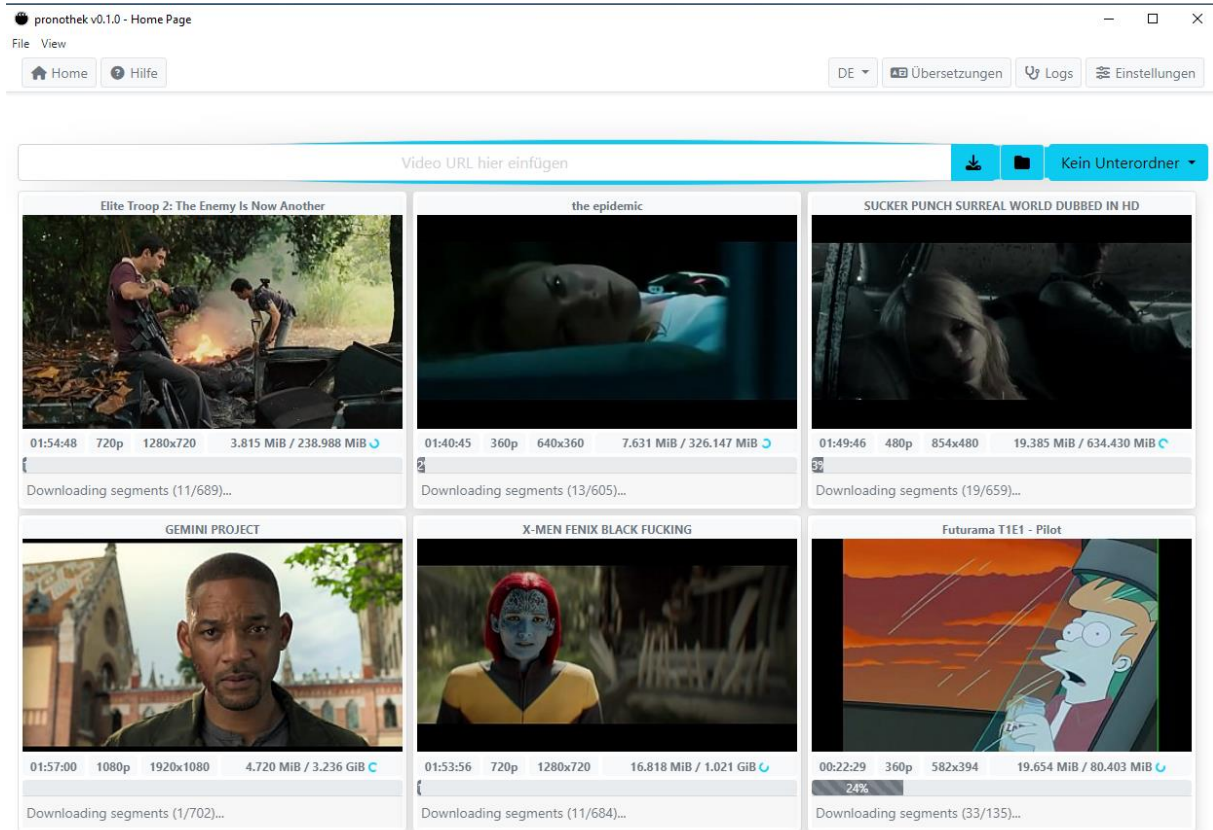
pronothek v0.1.0 - Home Page

File View

Home Hilfe

DE Übersetzungen Logs Einstellungen

Video URL hier einfügen

Kein Unterordner

Elite Troop 2: The Enemy Is Now Another

01:54:48 720p 1280x720 3.815 MiB / 238.988 MiB

Downloading segments (11/689)...

the epidemic

01:40:45 360p 640x360 7.631 MiB / 326.147 MiB

2

Downloading segments (13/605)...

SUCKER PUNCH SURREAL WORLD DUBBED IN HD

01:49:46 480p 854x480 19.385 MiB / 634.430 MiB

3%

Downloading segments (19/659)...

GEMINI PROJECT

01:57:00 1080p 1920x1080 4.720 MiB / 3.236 GiB

Downloading segments (1/702)...

X-MEN FENIX BLACK FUCKING

01:53:56 720p 1280x720 16.818 MiB / 1.021 GiB

Downloading segments (11/684)...

Futurama T1E1 - Pilot

00:22:29 360p 582x394 19.654 MiB / 80.403 MiB

24%

Downloading segments (33/135)...